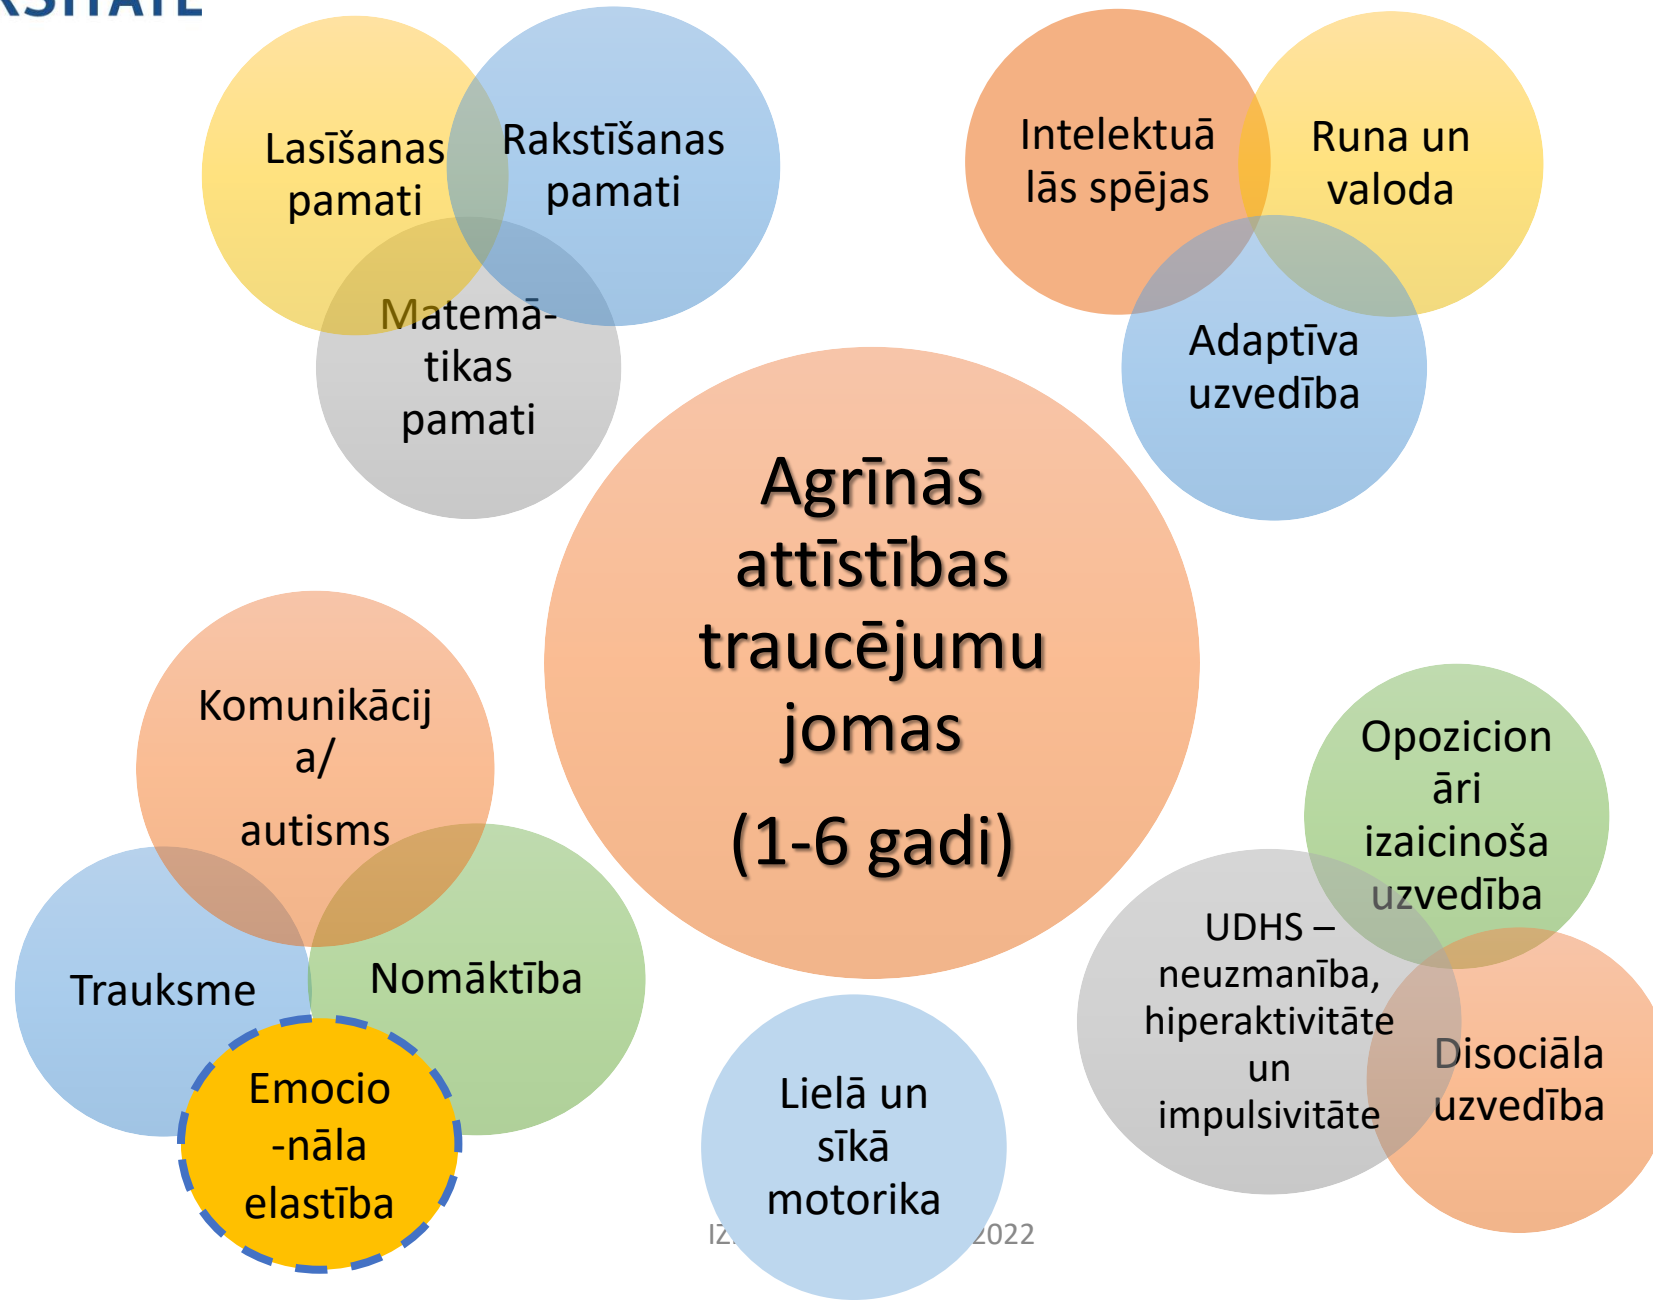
RSITĀTE

Lasīšanas pamati

Rakstīšanas pamati

Matemātikas pamati

Intelektuālās spējas

Runa un valoda

Adaptīva uzvedība

Agrīnās attīstības traucējumu jomas

(1-6 gadi)

Komunikācija/

autisms

Trauksme

Nomāktība

Emocio-nāla elastība

Lielā un sīkā motorika

IZ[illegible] 2022

Opozicionāri izaicinoša uzvedība

UDHS – neuzmanība, hiperaktivitāte un impulsivitāte

Disociāla uzvedība